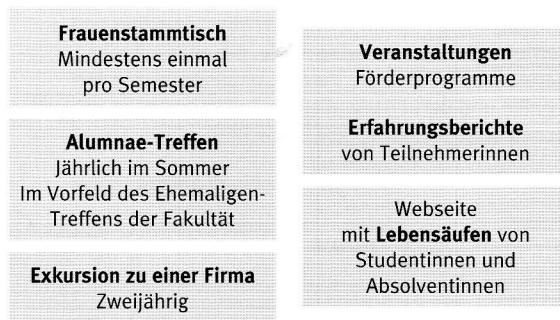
**Frauenstammtisch**
Mindestens einmal pro Semester

**Alumnae-Treffen**
Jährlich im Sommer
Im Vorfeld des Ehemaligen-Treffens der Fakultät

**Exkursion zu einer Firma**
Zweijährig

**Veranstaltungen**
Förderprogramme

**Erfahrungsberichte**
von Teilnehmerinnen

Webseite
mit **Lebensäufen** von Studentinnen und Absolventinnen